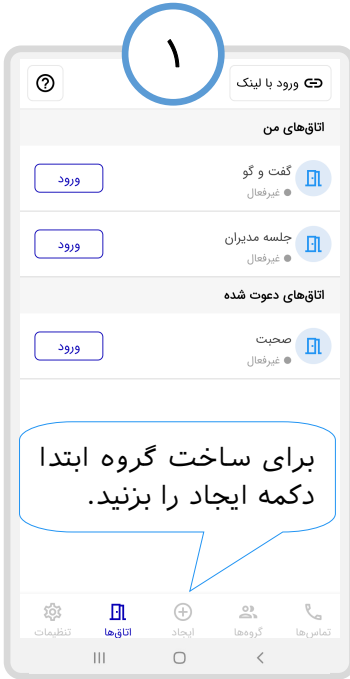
۱

ورود با لینک

?

اتاق‌های من

گفت و گو
غیرفعال
ورود

جلسه مدیران
غیرفعال
ورود

اتاق‌های دعوت شده

صحبت
غیرفعال
ورود

برای ساخت گروه ابتدا دکمه ایجاد را بزنید.

تماس‌ها
گروه‌ها
ایجاد
اتاق‌ها
تنظیمات